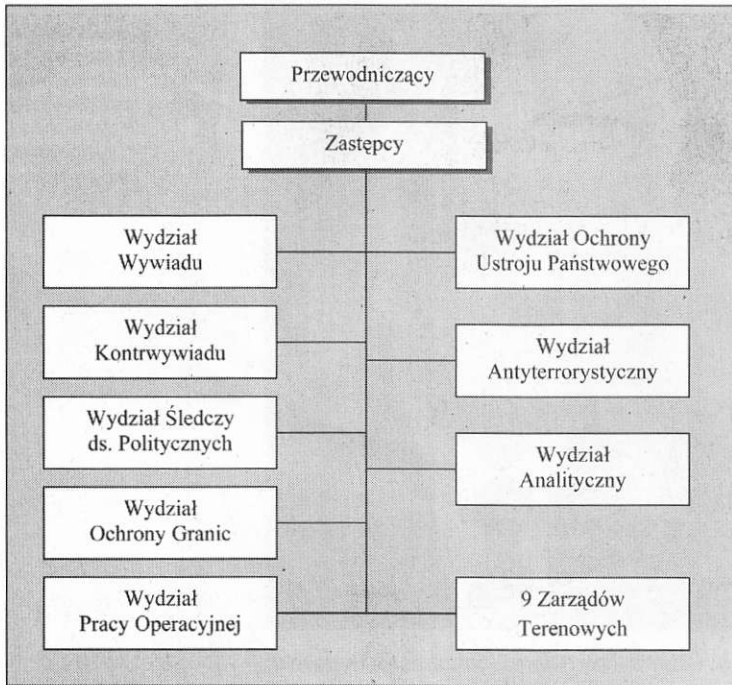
Przewodniczący

Zastępcy

Wydział Wywiadu

Wydział Ochrony Ustroju Państwowego

Wydział Kontrwywiadu

Wydział Antyterrorystyczny

Wydział Śledczy ds. Politycznych

Wydział Analityczny

Wydział Ochrony Granic

Wydział Pracy Operacyjnej

9 Zarządów Terenowych